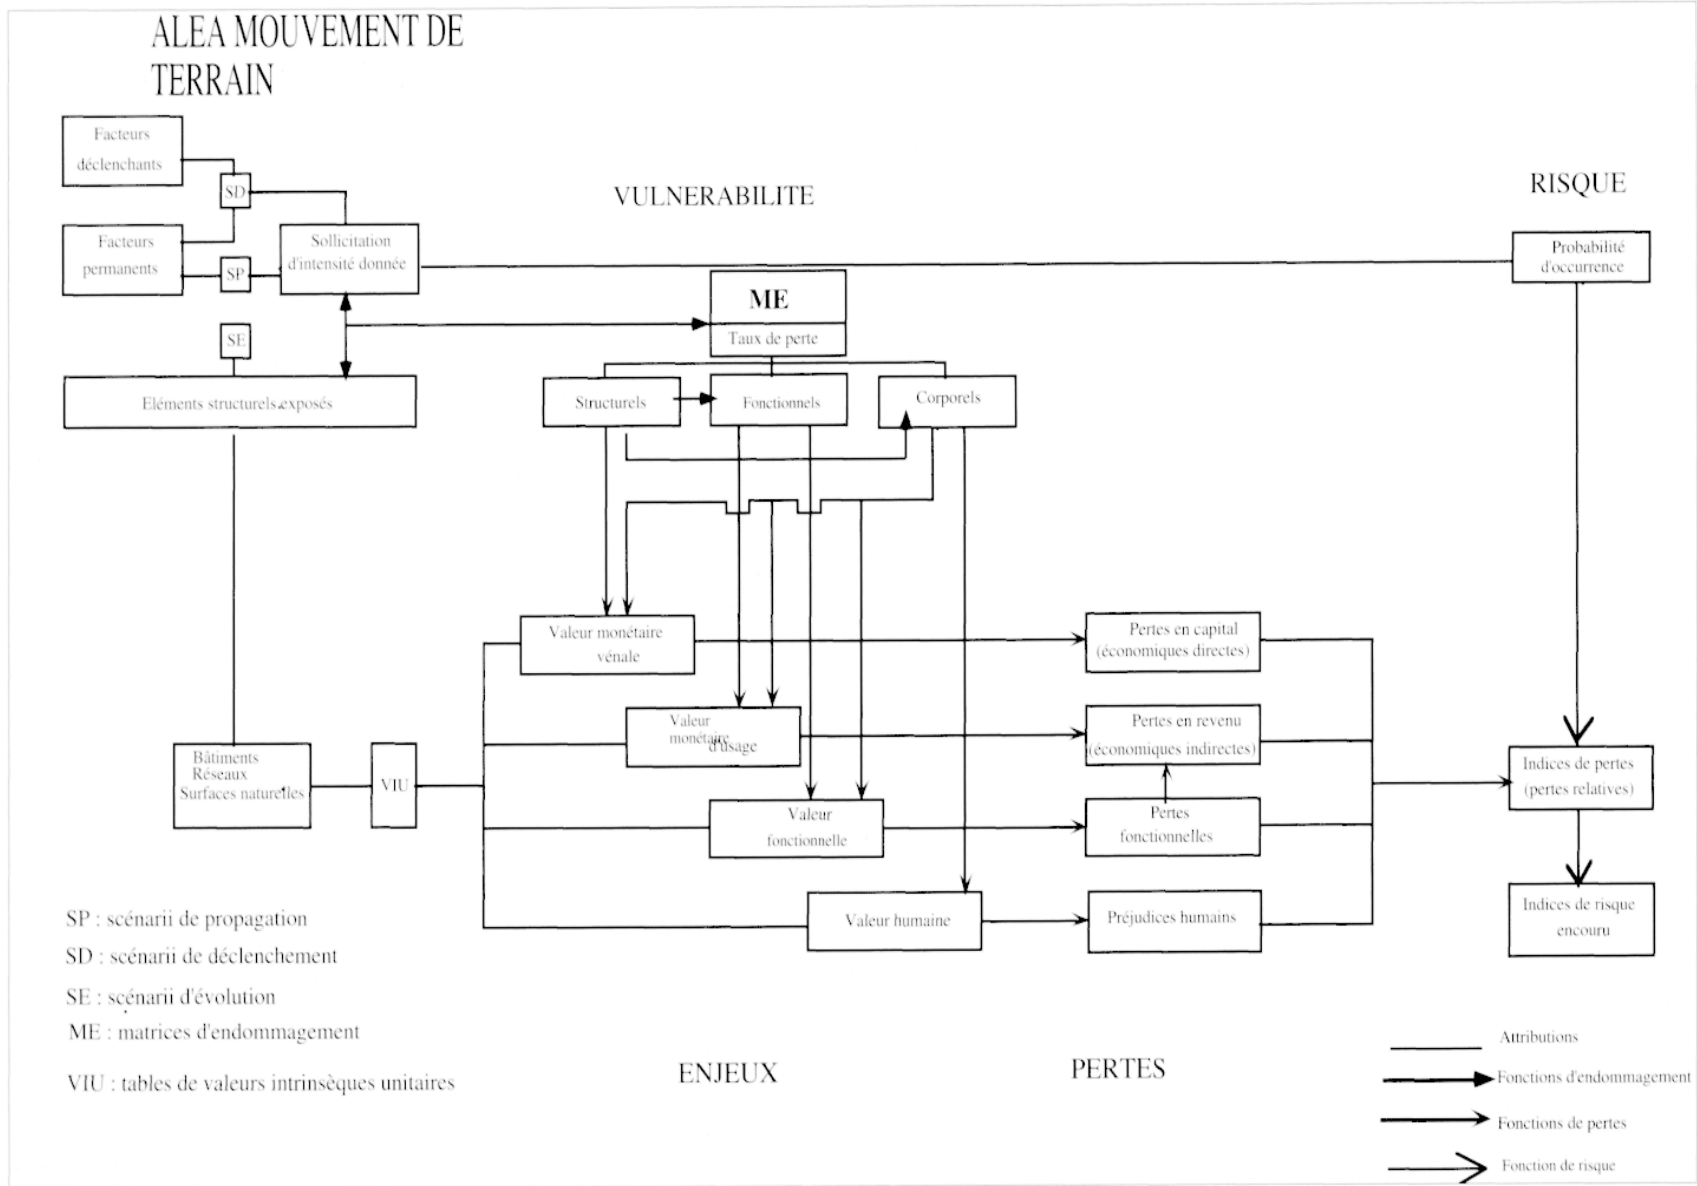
ALEA MOUVEMENT DE TERRAIN

Facteurs déclenchants

SD

Facteurs permanents

SP

Sollicitation d'intensité donnée

SE

Eléments structurels exposés

VULNERABILITE

RISQUE

Probabilité d'occurrence

ME

Taux de perte

Structurels

Fonctionnels

Corporels

Valeur monétaire vénale

Valeur monétaire d'usage

Valeur fonctionnelle

Valeur humaine

Bâtiments
Réseaux
Surfaces naturelles

VIU

Pertes en capital (économiques directes)

Pertes en revenu (économiques indirectes)

Pertes fonctionnelles

Préjudices humains

Indices de pertes (pertes relatives)

Indices de risque encouru

SP : scénarii de propagation

SD : scénarii de déclenchement

SE : scénarii d'évolution

ME : matrices d'endommagement

VIU : tables de valeurs intrinsèques unitaires

ENJEUX

PERTES

Attributions

Fonctions d'endommagement

Fonctions de pertes

Fonction de risque